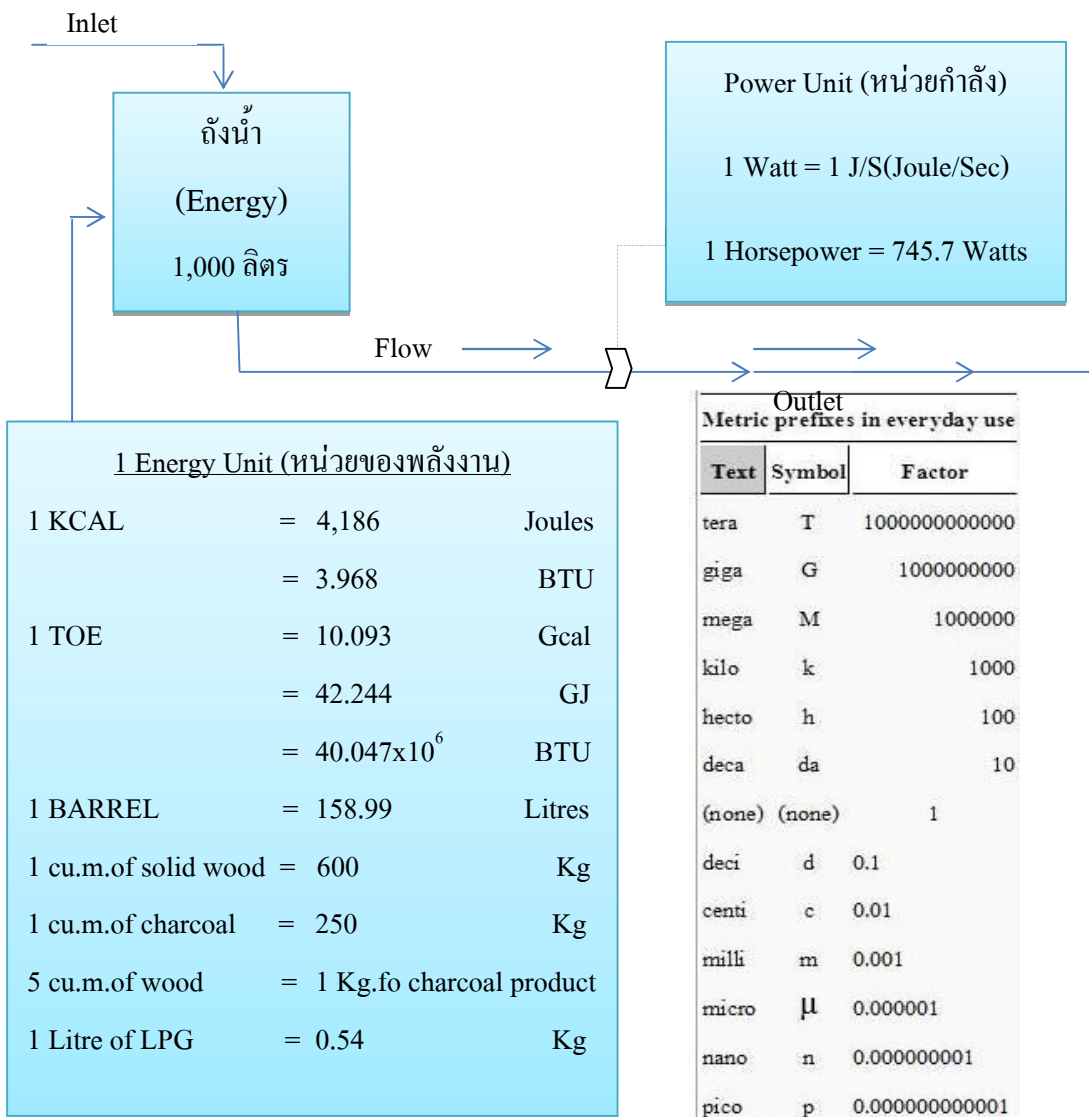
Inlet

ถังน้ำ

(Energy)

1,000 ลิตร

Power Unit (หน่วยกำลัง)

1 Watt = 1 J/S(Joule/Sec)

1 Horsepower = 745.7 Watts

Flow

Outlet

1 Energy Unit (หน่วยของพลังงาน)

| | | |
|---|---|---|
| 1 KCAL | = 4,186 | Joules |
| | = 3.968 | BTU |
| 1 TOE | = 10.093 | Gcal |
| | = 42.244 | GJ |
| | = $40.047 \times 10^6$ | BTU |
| 1 BARREL | = 158.99 | Litres |
| 1 cu.m.of solid wood | = 600 | Kg |
| 1 cu.m.of charcoal | = 250 | Kg |
| 5 cu.m.of wood | = 1 Kg.fo charcoal product | |
| 1 Litre of LPG | = 0.54 | Kg |

Metric prefixes in everyday use

| Text | Symbol | Factor |
|---|---|---|
| tera | T | 1000000000000 |
| giga | G | 1000000000 |
| mega | M | 1000000 |
| kilo | k | 1000 |
| hecto | h | 100 |
| deca | da | 10 |
| (none) | (none) | 1 |
| deci | d | 0.1 |
| centi | c | 0.01 |
| milli | m | 0.001 |
| micro | μ | 0.000001 |
| nano | n | 0.000000001 |
| pico | p | 0.000000000001 |